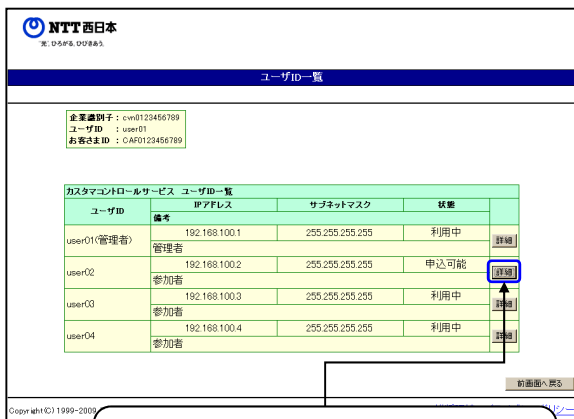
NTT西日本
「光」ひろがる、ひびきあう。

ユーザID一覧

企業識別子 ： cvn0123456789
ユーザID ： user01
お客さまID ： CAF0123456789

カスタマコントロールサービス ユーザID一覧

| ユーザID | IPアドレス | サブネットマスク | 状態 | |
|---|---|---|---|---|
| | 備考 | | | |
| user01(管理者) | 192.168.100.1 | 255.255.255.255 | 利用中 | 詳細 |
| | 管理者 | | | |
| user02 | 192.168.100.2 | 255.255.255.255 | 申込可能 | 詳細 |
| | 参加者 | | | |
| user03 | 192.168.100.3 | 255.255.255.255 | 利用中 | 詳細 |
| | 参加者 | | | |
| user04 | 192.168.100.4 | 255.255.255.255 | 利用中 | 詳細 |
| | 参加者 | | | |

前画面へ戻る

Copyright(C) 1999-2009 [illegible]